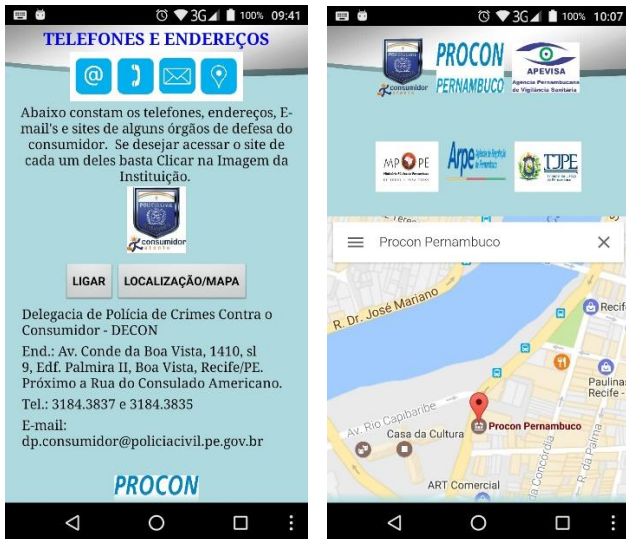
3G 100% 09:41

TELEFONES E ENDEREÇOS

Abaixo constam os telefones, endereços, E-mail's e sites de alguns órgãos de defesa do consumidor. Se desejar acessar o site de cada um deles basta Clicar na Imagem da Instituição.

consumidor

LIGAR

LOCALIZAÇÃO/MAPA

Delegacia de Polícia de Crimes Contra o Consumidor - DECON

End.: Av. Conde da Boa Vista, 1410, sl 9, Edf. Palmira II, Boa Vista, Recife/PE. Próximo a Rua do Consulado Americano.

Tel.: 3184.3837 e 3184.3835

E-mail: dp.consumidor@policiacivil.pe.gov.br

PROCON

3G 100% 10:07

consumidor

PROCON PERNAMBUCO

APEVISA Agência Pernambucana de Vigilância Sanitária

MPPE

Arpe

TJPE

Procon Pernambuco

R. Dr. José Mariano

Recife

Av. Rio Capibaribe

Casa da Cultura

Procon Pernambuco

Paulinas Recife

ART Comercial

R. da Palma

Concórdia